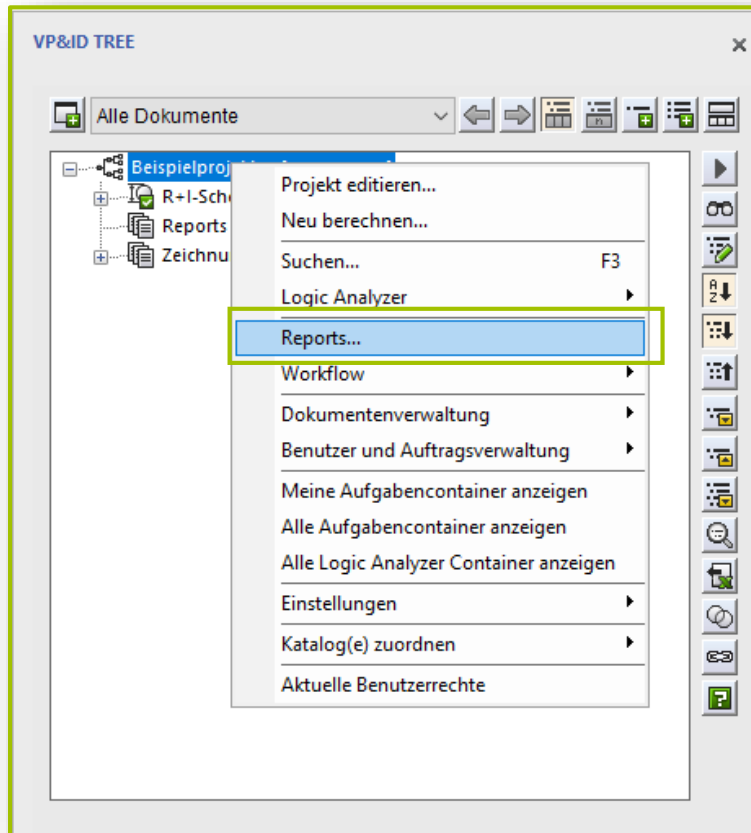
VP&ID TREE

×

Alle Dokumente

Beispielproj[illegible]
R+I-Sch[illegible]
Reports
Zeichnu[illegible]

Projekt editieren...
Neu berechnen...
Suchen... F3
Logic Analyzer
Reports...
Workflow
Dokumentenverwaltung
Benutzer und Auftragsverwaltung
Meine Aufgabencontainer anzeigen
Alle Aufgabencontainer anzeigen
Alle Logic Analyzer Container anzeigen
Einstellungen
Katalog(e) zuordnen
Aktuelle Benutzerrechte